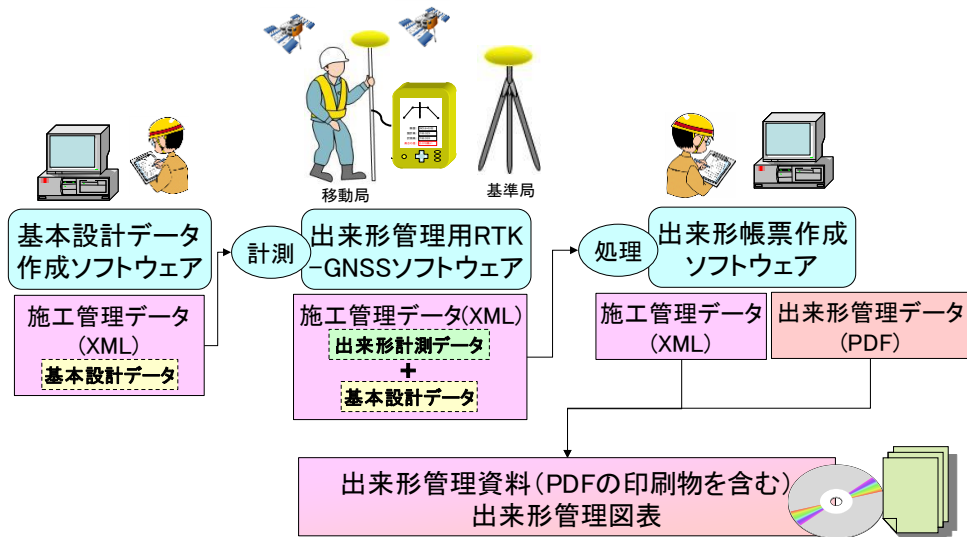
移動局

基準局

基本設計データ作成ソフトウェア

計測

出来形管理用RTK-GNSSソフトウェア

処理

出来形帳票作成ソフトウェア

施工管理データ(XML)

基本設計データ

施工管理データ(XML)

出来形計測データ

+

基本設計データ

施工管理データ(XML)

出来形管理データ(PDF)

出来形管理資料(PDFの印刷物を含む)
出来形管理図表